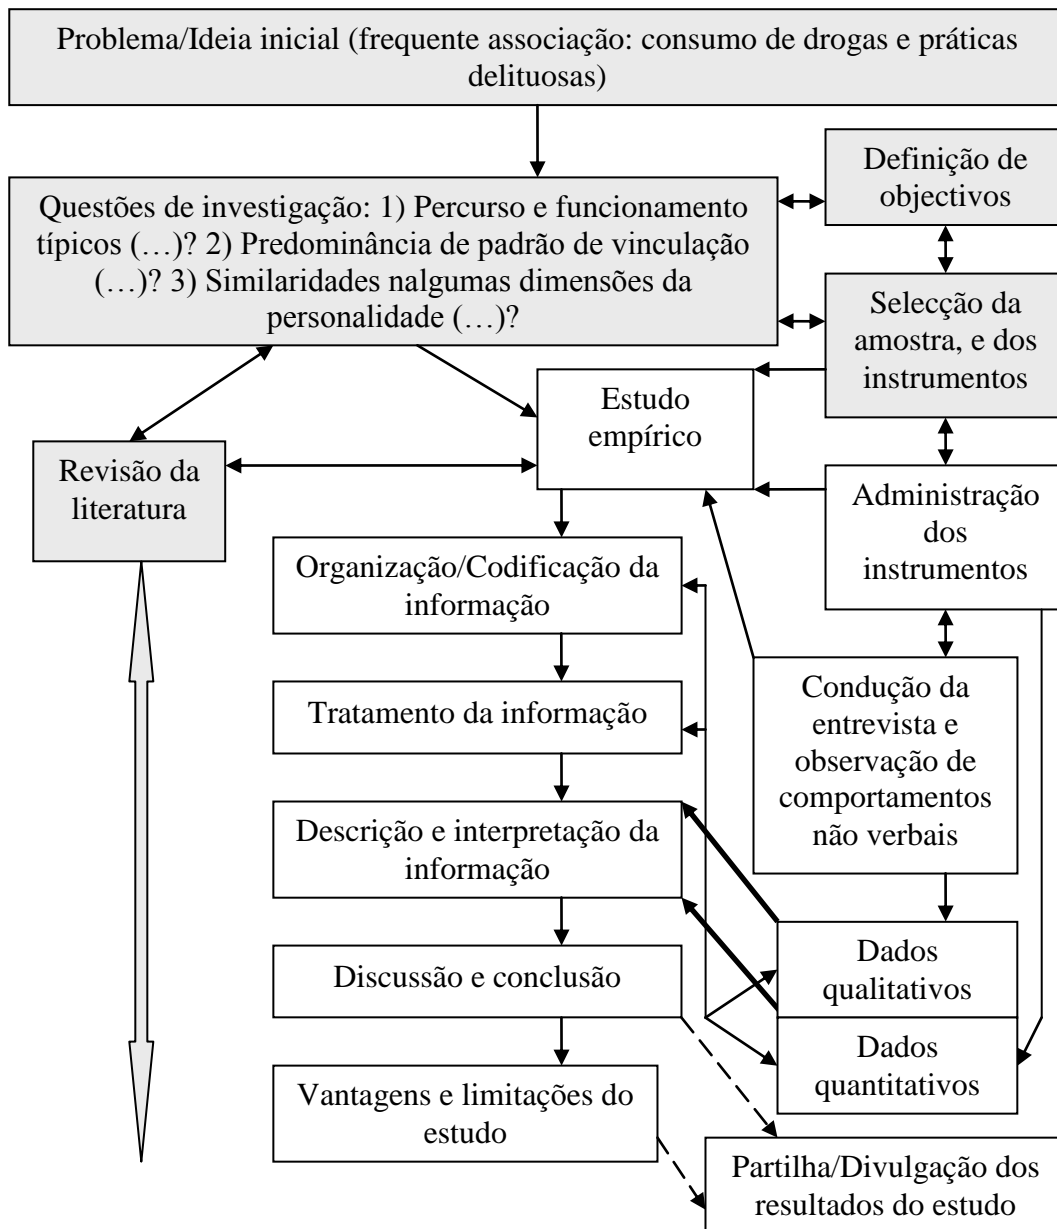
Problema/Ideia inicial (frequente associação: consumo de drogas e práticas delituosas)

Questões de investigação: 1) Percurso e funcionamento típicos (…)? 2) Predominância de padrão de vinculação (…)? 3) Similaridades nalgumas dimensões da personalidade (…)?

Definição de objectivos

Selecção da amostra, e dos instrumentos

Estudo empírico

Revisão da literatura

Administração dos instrumentos

Organização/Codificação da informação

Tratamento da informação

Condução da entrevista e observação de comportamentos não verbais

Descrição e interpretação da informação

Discussão e conclusão

Dados qualitativos

Dados quantitativos

Vantagens e limitações do estudo

Partilha/Divulgação dos resultados do estudo